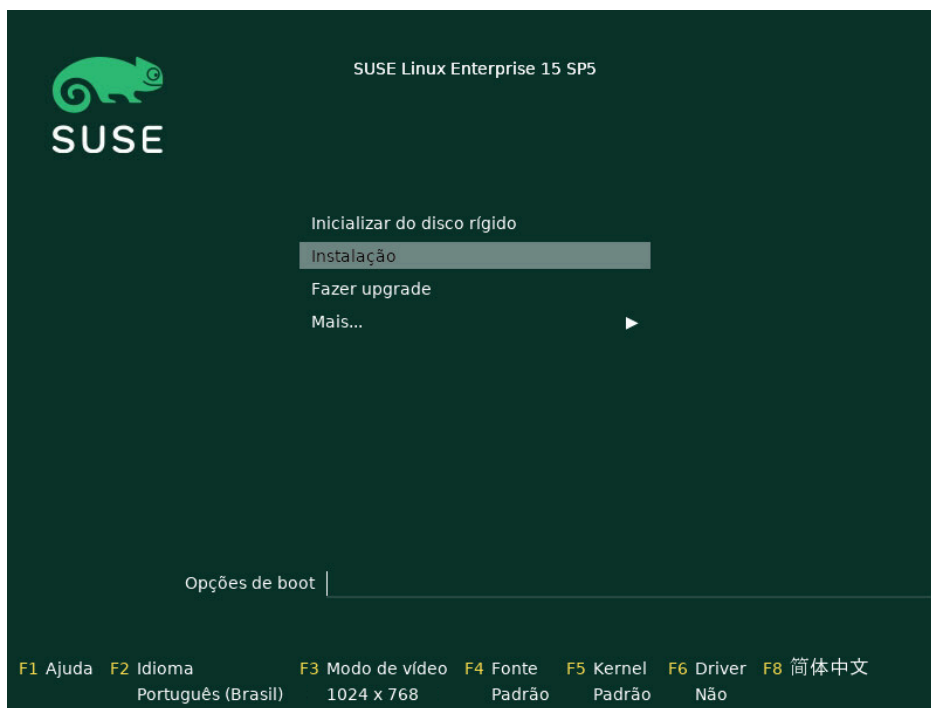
SUSE

SUSE Linux Enterprise 15 SP5

Inicializar do disco rígido
Instalação
Fazer upgrade
Mais... ▶

Opções de boot

F1 Ajuda F2 Idioma Português (Brasil) F3 Modo de vídeo 1024 x 768 F4 Fonte Padrão F5 Kernel Padrão F6 Driver Não F8 简体中文